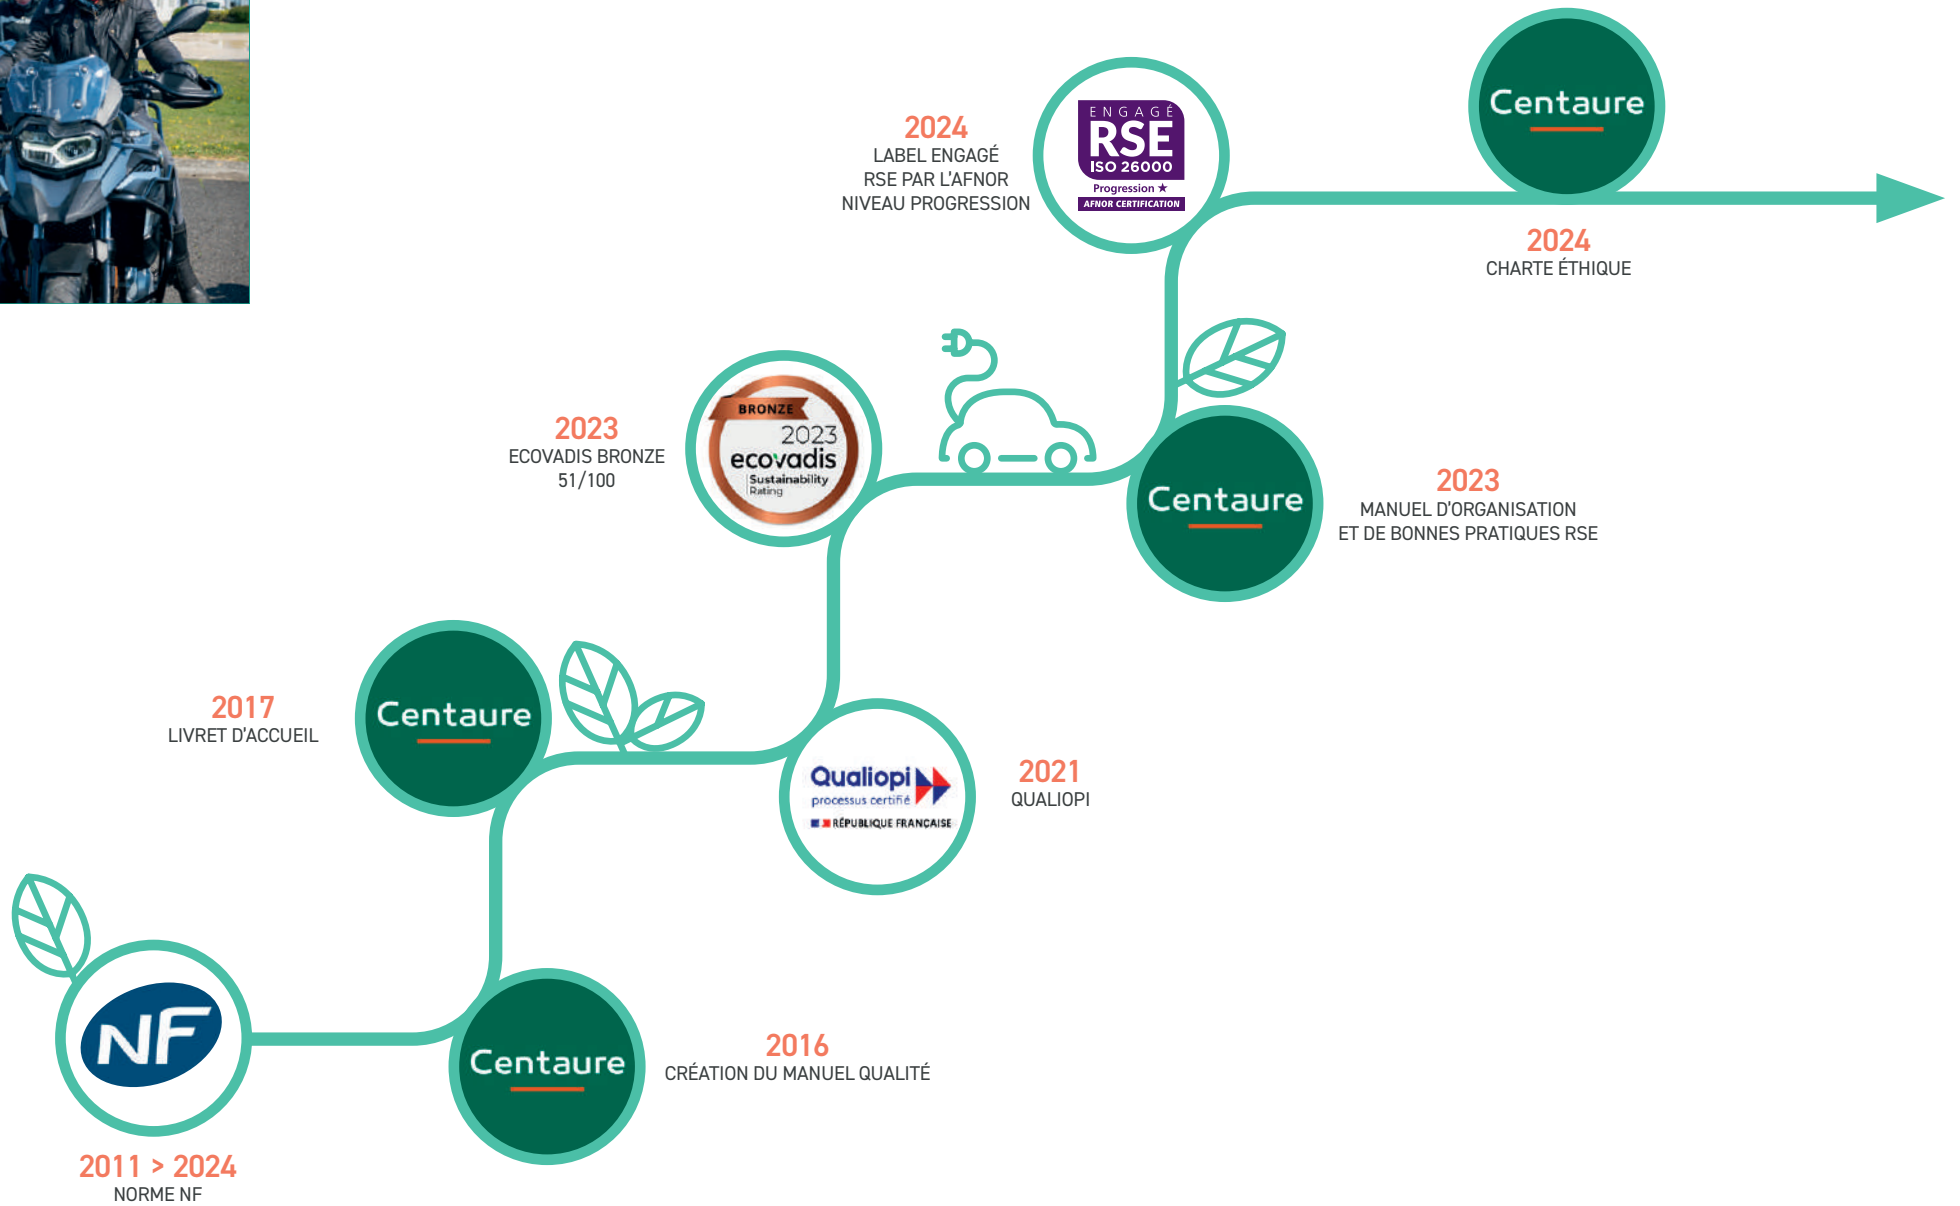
2024
LABEL ENGAGÉ RSE PAR L'AFNOR NIVEAU PROGRESSION

ENGAGÉ
RSE
ISO 26000
Progression ★
AFNOR CERTIFICATION

Centaure

2024
CHARTE ÉTHIQUE

2023
ECOVADIS BRONZE
51/100

BRONZE
2023
ecovadis
Sustainability Rating

Centaure

2023
MANUEL D'ORGANISATION ET DE BONNES PRATIQUES RSE

2017
LIVRET D'ACCUEIL

Centaure

Qualiopi
processus certifié
RÉPUBLIQUE FRANÇAISE

2021
QUALIOPI

NF

Centaure

2016
CRÉATION DU MANUEL QUALITÉ

2011 > 2024
NORME NF